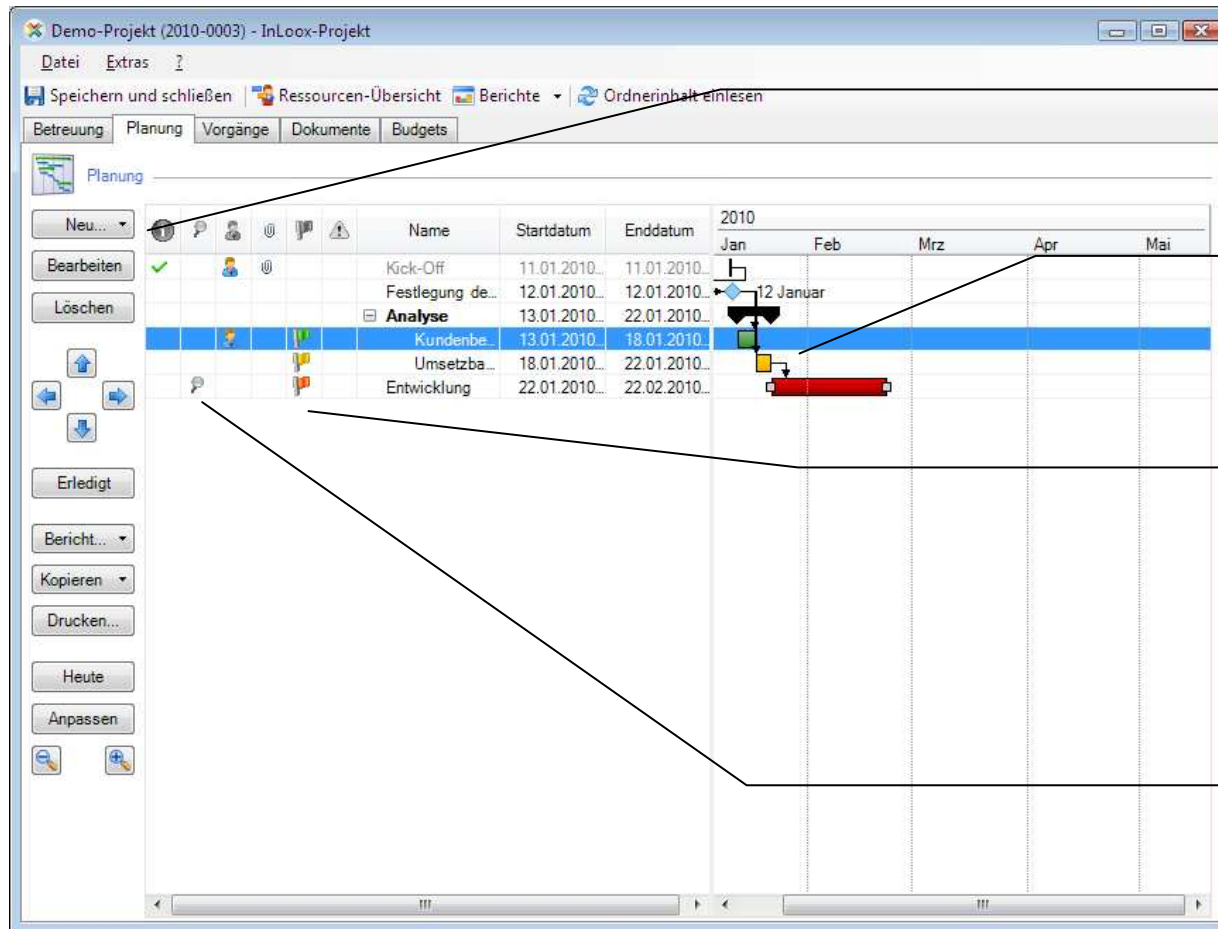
Demo-Projekt (2010-0003) - InLoox-Projekt

Datei Extras ?

Speichern und schließen | Ressourcen-Übersicht | Berichte | Ordnerinhalt einlesen

Betreuung | Planung | Vorgänge | Dokumente | Budgets

Planung

Neu...
Bearbeiten
Löschen
Erledigt
Bericht...
Kopieren
Drucken...
Heute
Anpassen

| Name | Startdatum | Enddatum |
|---|---|---|
| Kick-Off | 11.01.2010... | 11.01.2010... |
| Festlegung de... | 12.01.2010... | 12.01.2010... |
| Analyse | 13.01.2010... | 22.01.2010... |
| Kundenbe... | 13.01.2010... | 18.01.2010... |
| Umsetzba... | 18.01.2010... | 22.01.2010... |
| Entwicklung | 22.01.2010... | 22.02.2010... |

2010
Jan Feb Mrz Apr Mai

12 Januar